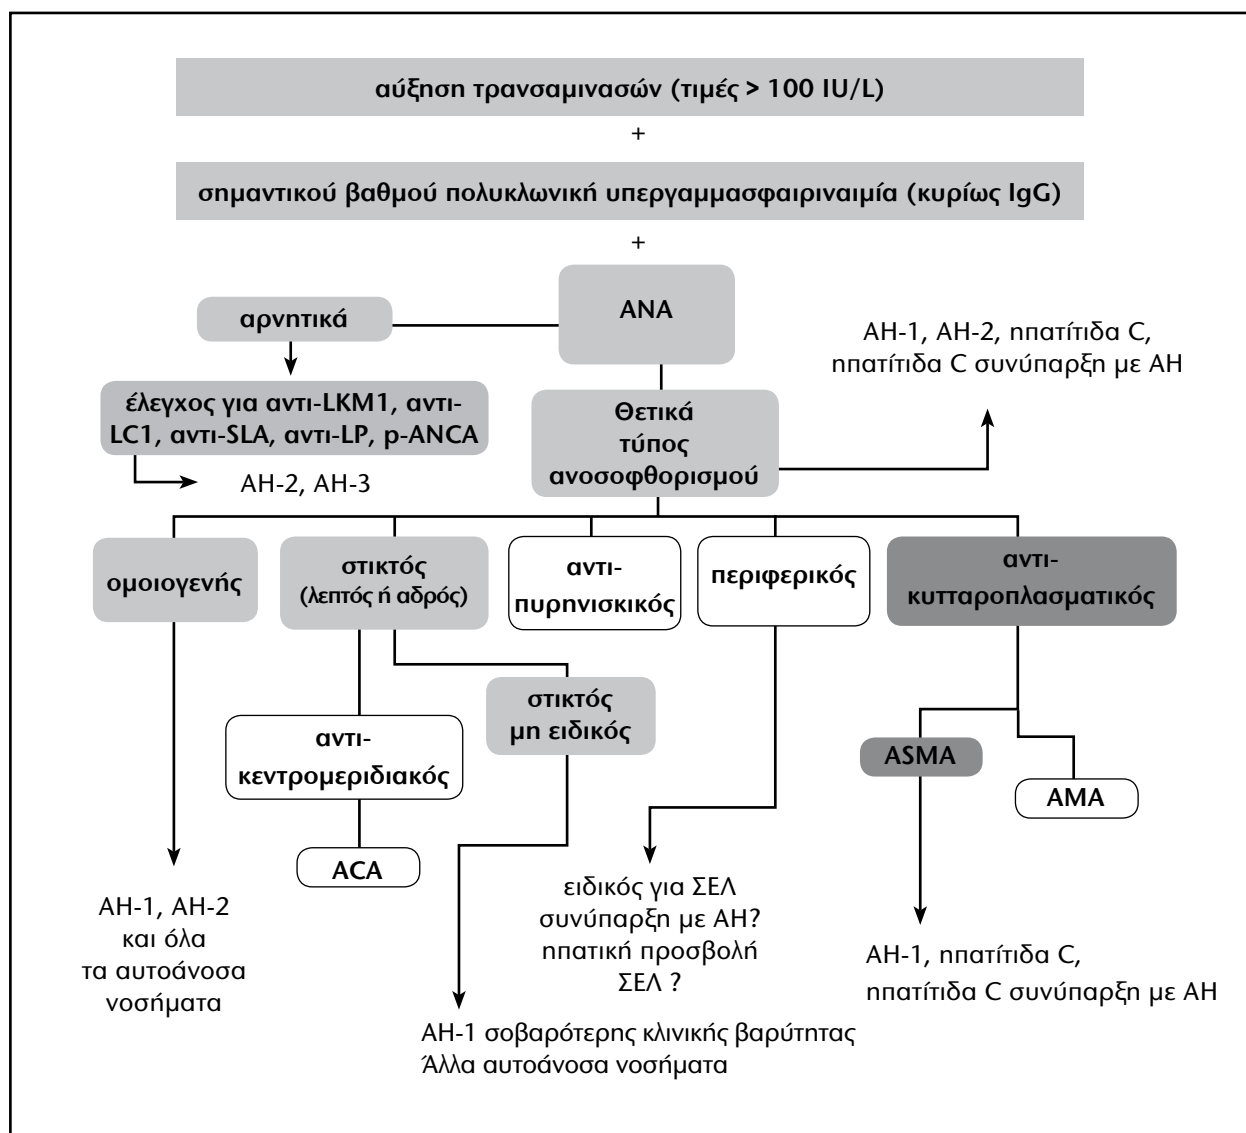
αύξηση τρανσαμινασών (τιμές > 100 IU/L)

+

σημαντικού βαθμού πολυκλωνική υπεργαμμασφαιριναιμία (κυρίως IgG)

+

ΑΝΑ

αρνητικά

έλεγχος για αντι-LKM1, αντι-LC1, αντι-SLA, αντι-LP, p-ANCA

ΑΗ-2, ΑΗ-3

Θετικά τύπος ανοσοφθορισμού

ΑΗ-1, ΑΗ-2, ηπατίτιδα C, ηπατίτιδα C συνύπαρξη με ΑΗ

ομοιογενής

στικτός (λεπτός ή αδρός)

αντι-πυρηνισκικός

περιφερικός

αντι-κυτταροπλασματικός

στικτός μη ειδικός

αντι-κεντρομεριδιακός

ASMA

AMA

ACA

ΑΗ-1, ΑΗ-2 και όλα τα αυτοάνοσα νοσήματα

ειδικός για ΣΕΛ συνύπαρξη με ΑΗ? ηπατική προσβολή ΣΕΛ ?

ΑΗ-1, ηπατίτιδα C, ηπατίτιδα C συνύπαρξη με ΑΗ

ΑΗ-1 σοβαρότερης κλινικής βαρύτητας
Άλλα αυτοάνοσα νοσήματα